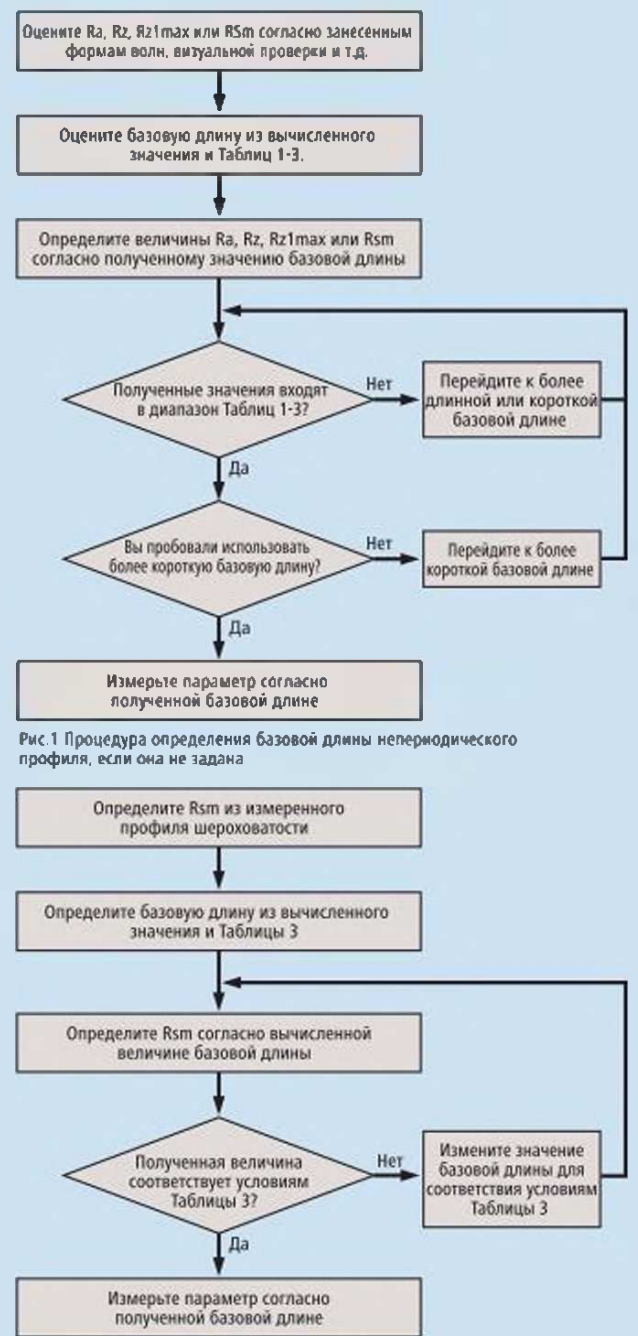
Оцените Ra, Rz, Rz1max или RSm согласно занесенным формам волн, визуальной проверки и т.д.

Оцените базовую длину из вычисленного значения и Таблиц 1-3.

Определите величины Ra, Rz, Rz1max или Rsm согласно полученному значению базовой длины

Полученные значения входят в диапазон Таблиц 1-3?

Нет

Перейдите к более длинной или короткой базовой длине

Да

Вы пробовали использовать более короткую базовую длину?

Нет

Перейдите к более короткой базовой длине

Да

Измерьте параметр согласно полученной базовой длине

Рис.1 Процедура определения базовой длины непериодического профиля, если она не задана

Определите Rsm из измеренного профиля шероховатости

Определите базовую длину из вычисленного значения и Таблицы 3

Определите Rsm согласно вычисленной величине базовой длины

Полученная величина соответствует условиям Таблицы 3?

Нет

Измените значение базовой длины для соответствия условиям Таблицы 3

Да

Измерьте параметр согласно полученной базовой длине